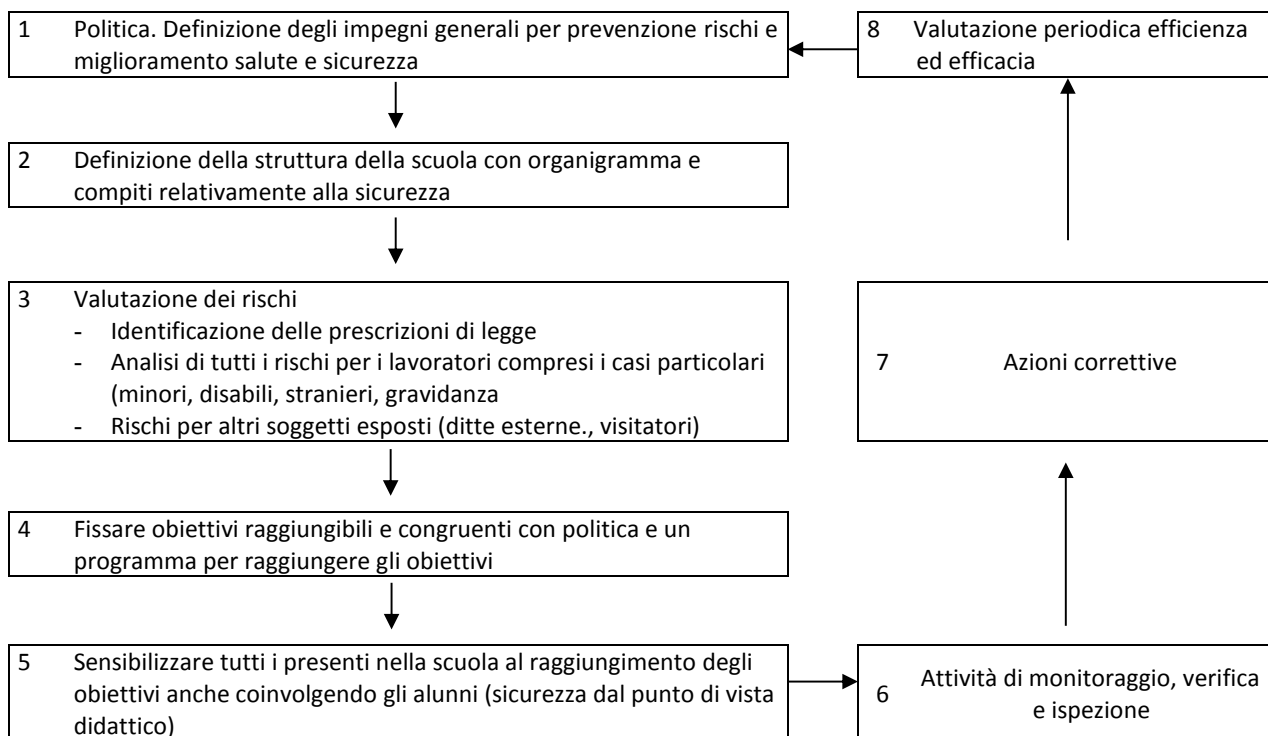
1 Politica. Definizione degli impegni generali per prevenzione rischi e miglioramento salute e sicurezza

8 Valutazione periodica efficienza ed efficacia

2 Definizione della struttura della scuola con organigramma e compiti relativamente alla sicurezza

3 Valutazione dei rischi
- Identificazione delle prescrizioni di legge
- Analisi di tutti i rischi per i lavoratori compresi i casi particolari (minori, disabili, stranieri, gravidanza
- Rischi per altri soggetti esposti (ditte esterne., visitatori)

7 Azioni correttive

4 Fissare obiettivi raggiungibili e congruenti con politica e un programma per raggiungere gli obiettivi

5 Sensibilizzare tutti i presenti nella scuola al raggiungimento degli obiettivi anche coinvolgendo gli alunni (sicurezza dal punto di vista didattico)

6 Attività di monitoraggio, verifica e ispezione